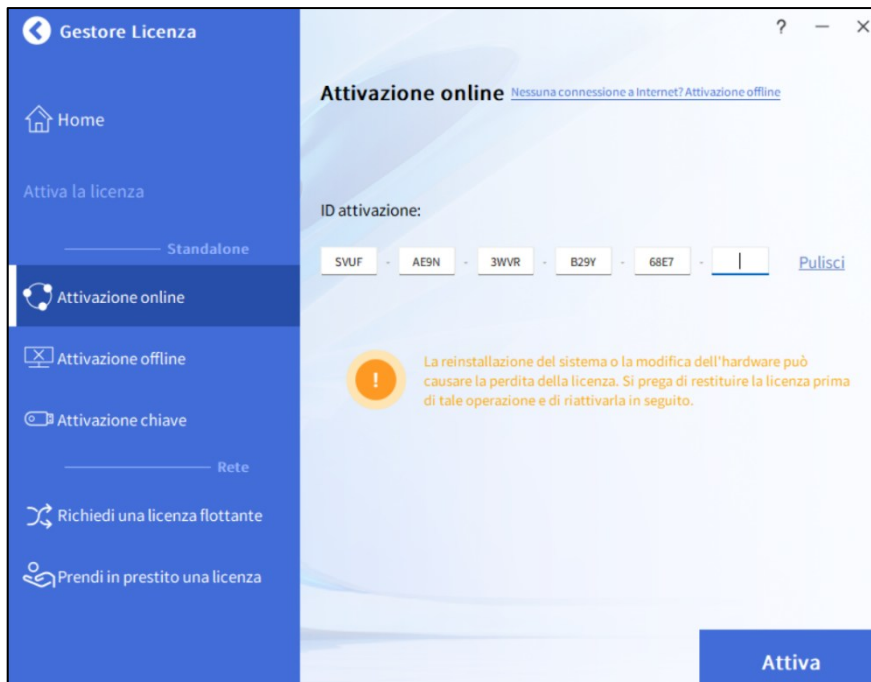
Gestore Licenza

Home

Attiva la licenza

Standalone

Attivazione online

Attivazione offline

Attivazione chiave

Rete

Richiedi una licenza flottante

Prendi in prestito una licenza

? — ×

Attivazione online Nessuna connessione a Internet? Attivazione offline

ID attivazione:

SVUF - AE9N - 3WVR - B29Y - 68E7 -

Pulisci

!

La reinstallazione del sistema o la modifica dell'hardware può causare la perdita della licenza. Si prega di restituire la licenza prima di tale operazione e di riattivarla in seguito.

Attiva